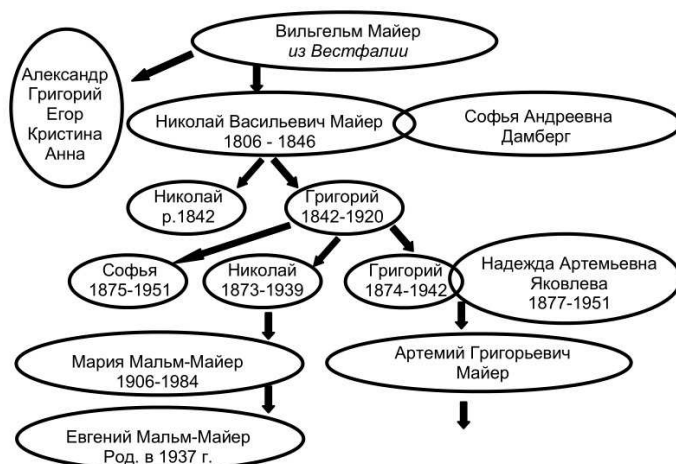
Вильгельм Майер
из Вестфалии

Александр
Григорий
Егор
Кристина
Анна

Николай Васильевич Майер
1806 - 1846

Софья Андреевна
Дамберг

Николай
р.1842

Григорий
1842-1920

Софья
1875-1951

Николай
1873-1939

Григорий
1874-1942

Надежда Артемьевна
Яковлева
1877-1951

Мария Мальм-Майер
1906-1984

Артемий Григорьевич
Майер

Евгений Мальм-Майер
Род. в 1937 г.